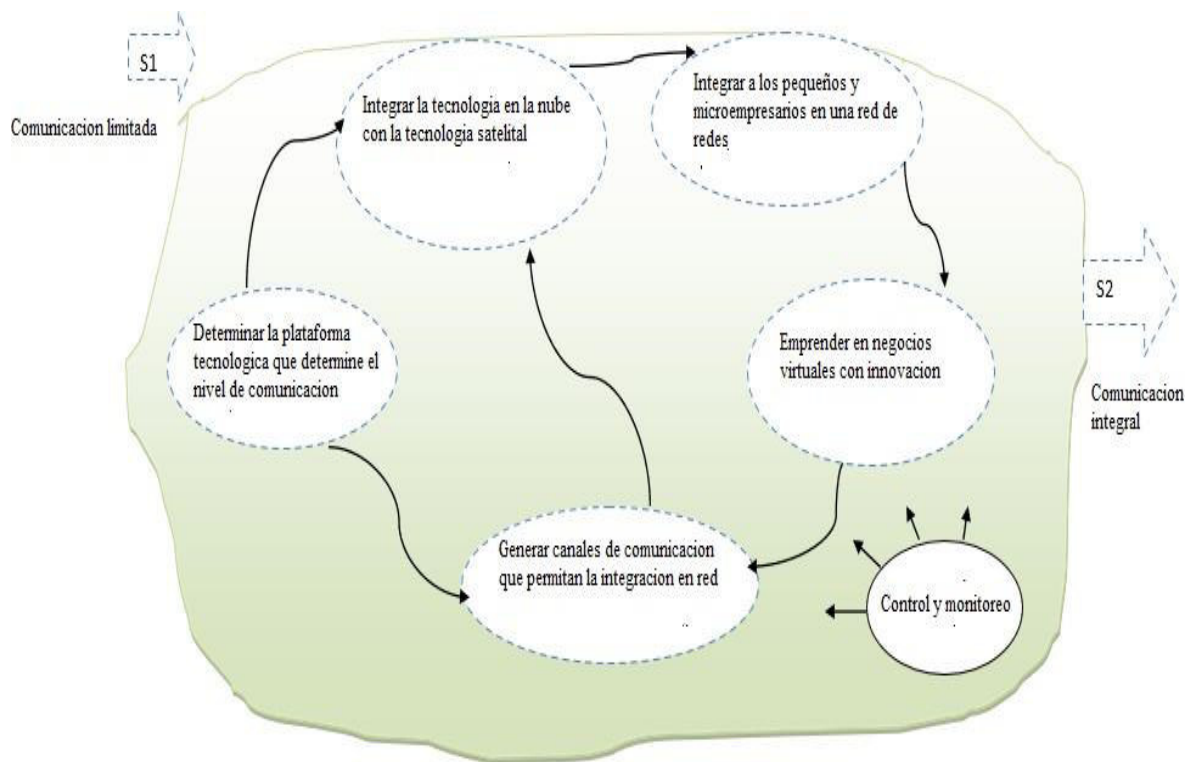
S1

Comunicacion limitada

Integrar la tecnologia en la nube con la tecnologia satelital

Integrar a los pequeños y microempresarios en una red de redes

S2

Comunicacion integral

Determinar la plataforma tecnologica que determine el nivel de comunicacion

Emprender en negocios virtuales con innovacion

Generar canales de comunicacion que permitan la integracion en red

Control y monitoreo